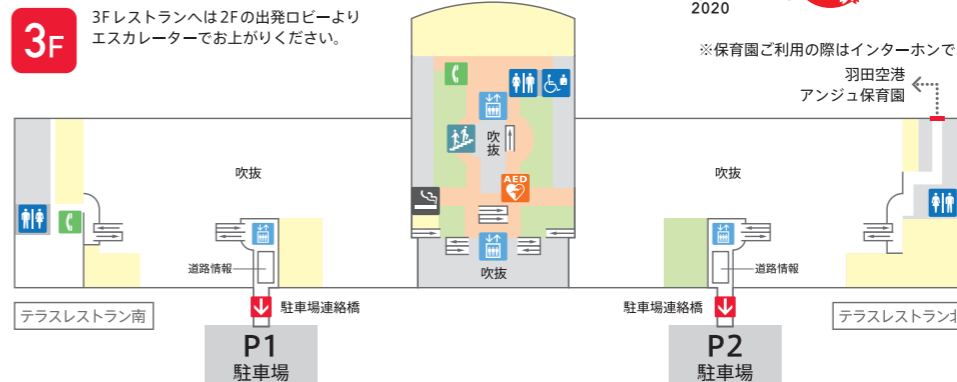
3F

3Fレストランへは2Fの出発ロビーよりエスカレーターでお上がりください。

2020

※保育園ご利用の際はインターホンで

羽田空港
アンジュ保育園

吹抜

吹抜

吹抜

吹抜

AED

道路情報

道路情報

駐車場連絡橋

駐車場連絡橋

テラスレストラン南

テラスレストラン北

P1
駐車場

P2
駐車場